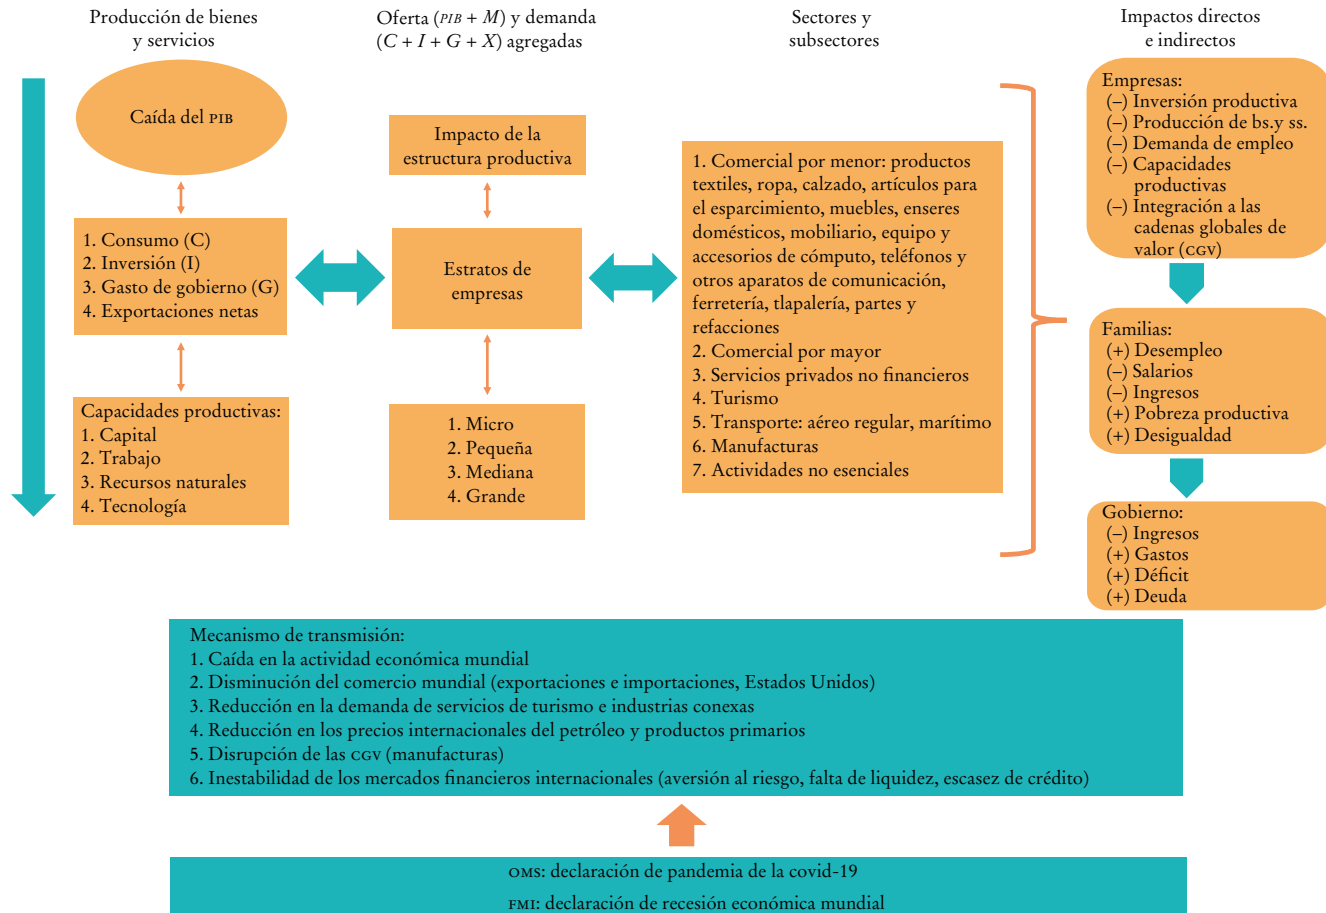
Producción de bienes y servicios

Oferta ($PIB + M$) y demanda ($C + I + G + X$) agregadas

Sectores y subsectores

Impactos directos e indirectos

Caída del PIB

1. Consumo (C)
2. Inversión (I)
3. Gasto de gobierno (G)
4. Exportaciones netas

Capacidades productivas:
1. Capital
2. Trabajo
3. Recursos naturales
4. Tecnología

Impacto de la estructura productiva

Estratos de empresas

1. Micro
2. Pequeña
3. Mediana
4. Grande

1. Comercial por menor: productos textiles, ropa, calzado, artículos para el esparcimiento, muebles, enseres domésticos, mobiliario, equipo y accesorios de cómputo, teléfonos y otros aparatos de comunicación, ferretería, tlapalería, partes y refacciones
2. Comercial por mayor
3. Servicios privados no financieros
4. Turismo
5. Transporte: aéreo regular, marítimo
6. Manufacturas
7. Actividades no esenciales

Empresas:
(–) Inversión productiva
(–) Producción de bs.y ss.
(–) Demanda de empleo
(–) Capacidades productivas
(–) Integración a las cadenas globales de valor (CGV)

Familias:
(+) Desempleo
(–) Salarios
(–) Ingresos
(+) Pobreza productiva
(+) Desigualdad

Gobierno:
(–) Ingresos
(+) Gastos
(+) Déficit
(+) Deuda

Mecanismo de transmisión:
1. Caída en la actividad económica mundial
2. Disminución del comercio mundial (exportaciones e importaciones, Estados Unidos)
3. Reducción en la demanda de servicios de turismo e industrias conexas
4. Reducción en los precios internacionales del petróleo y productos primarios
5. Disrupción de las CGV (manufacturas)
6. Inestabilidad de los mercados financieros internacionales (aversión al riesgo, falta de liquidez, escasez de crédito)

OMS: declaración de pandemia de la covid-19

FMI: declaración de recesión económica mundial